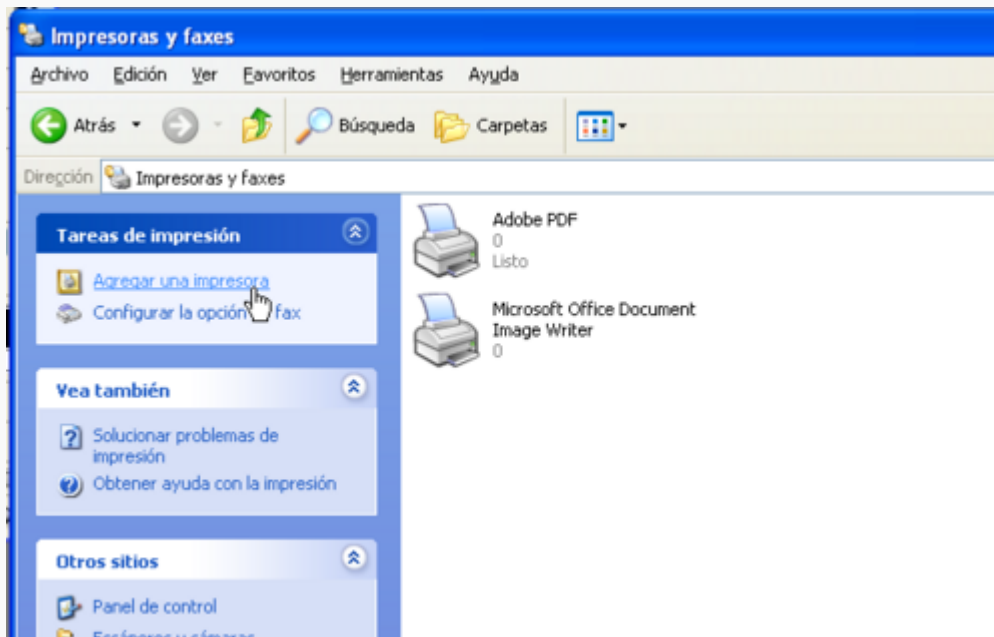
Impresoras y faxes

Archivo Edición Ver Favoritos Herramientas Ayuda

Atrás Búsqueda Carpetas

Dirección Impresoras y faxes

Tareas de impresión

Agregar una impresora
Configurar la opción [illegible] fax

Vea también

Solucionar problemas de impresión
Obtener ayuda con la impresión

Otros sitios

Panel de control
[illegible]

Adobe PDF
0
Listo

Microsoft Office Document Image Writer
0